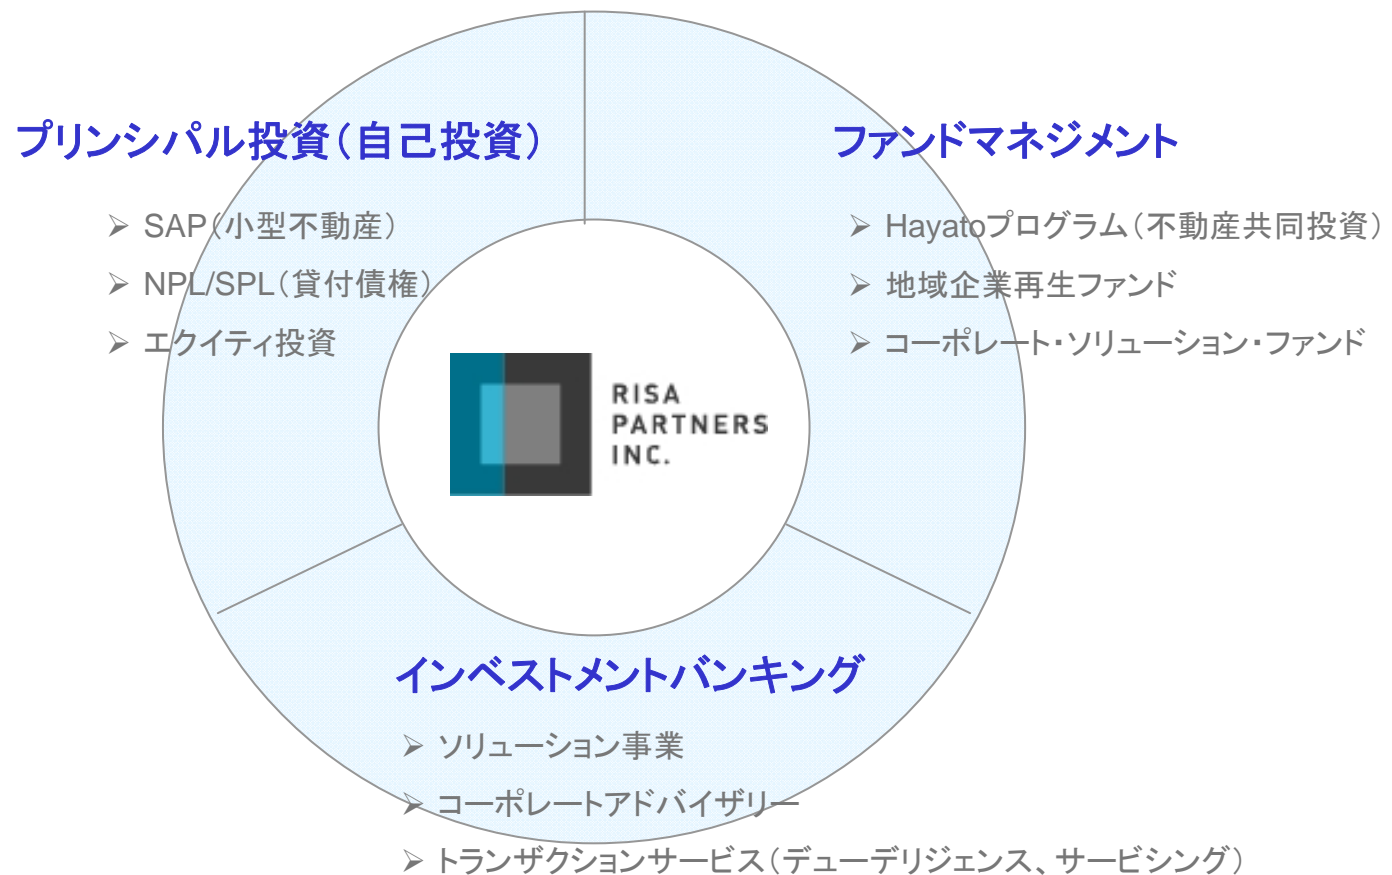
プリンシパル投資（自己投資）

➢ SAP（小型不動産）
➢ NPL/SPL（貸付債権）
➢ エクイティ投資

ファンドマネジメント

➢ Hayatoプログラム（不動産共同投資）
➢ 地域企業再生ファンド
➢ コーポレート・ソリューション・ファンド

RISA PARTNERS INC.

インベストメントバンキング

➢ ソリューション事業
➢ コーポレートアドバイザリー
➢ トランザクションサービス（デューデリジェンス、サービシング）